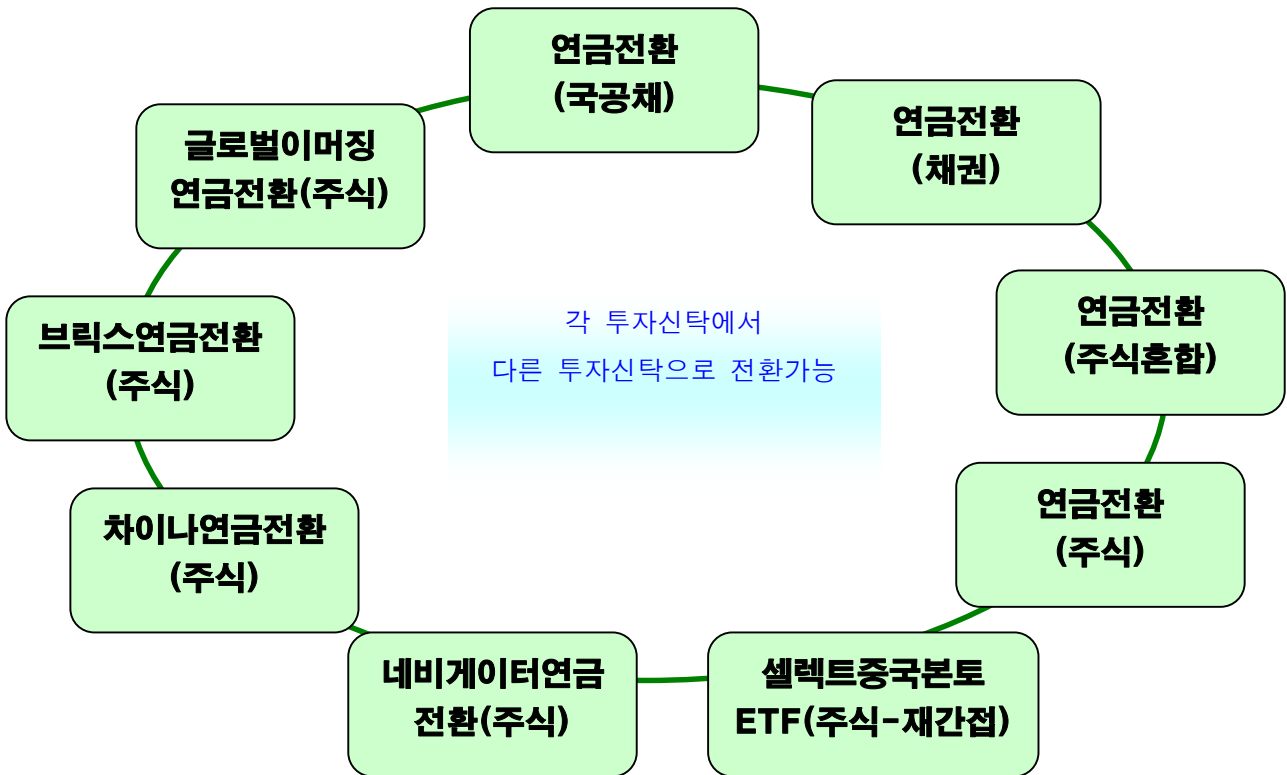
연금전환
(국공채)

연금전환
(채권)

연금전환
(주식혼합)

연금전환
(주식)

셀렉트중국본토
ETF(주식-재간접)

네비게이터연금
전환(주식)

차이나연금전환
(주식)

브릭스연금전환
(주식)

글로벌이머징
연금전환(주식)

각 투자신탁에서
다른 투자신탁으로 전환가능